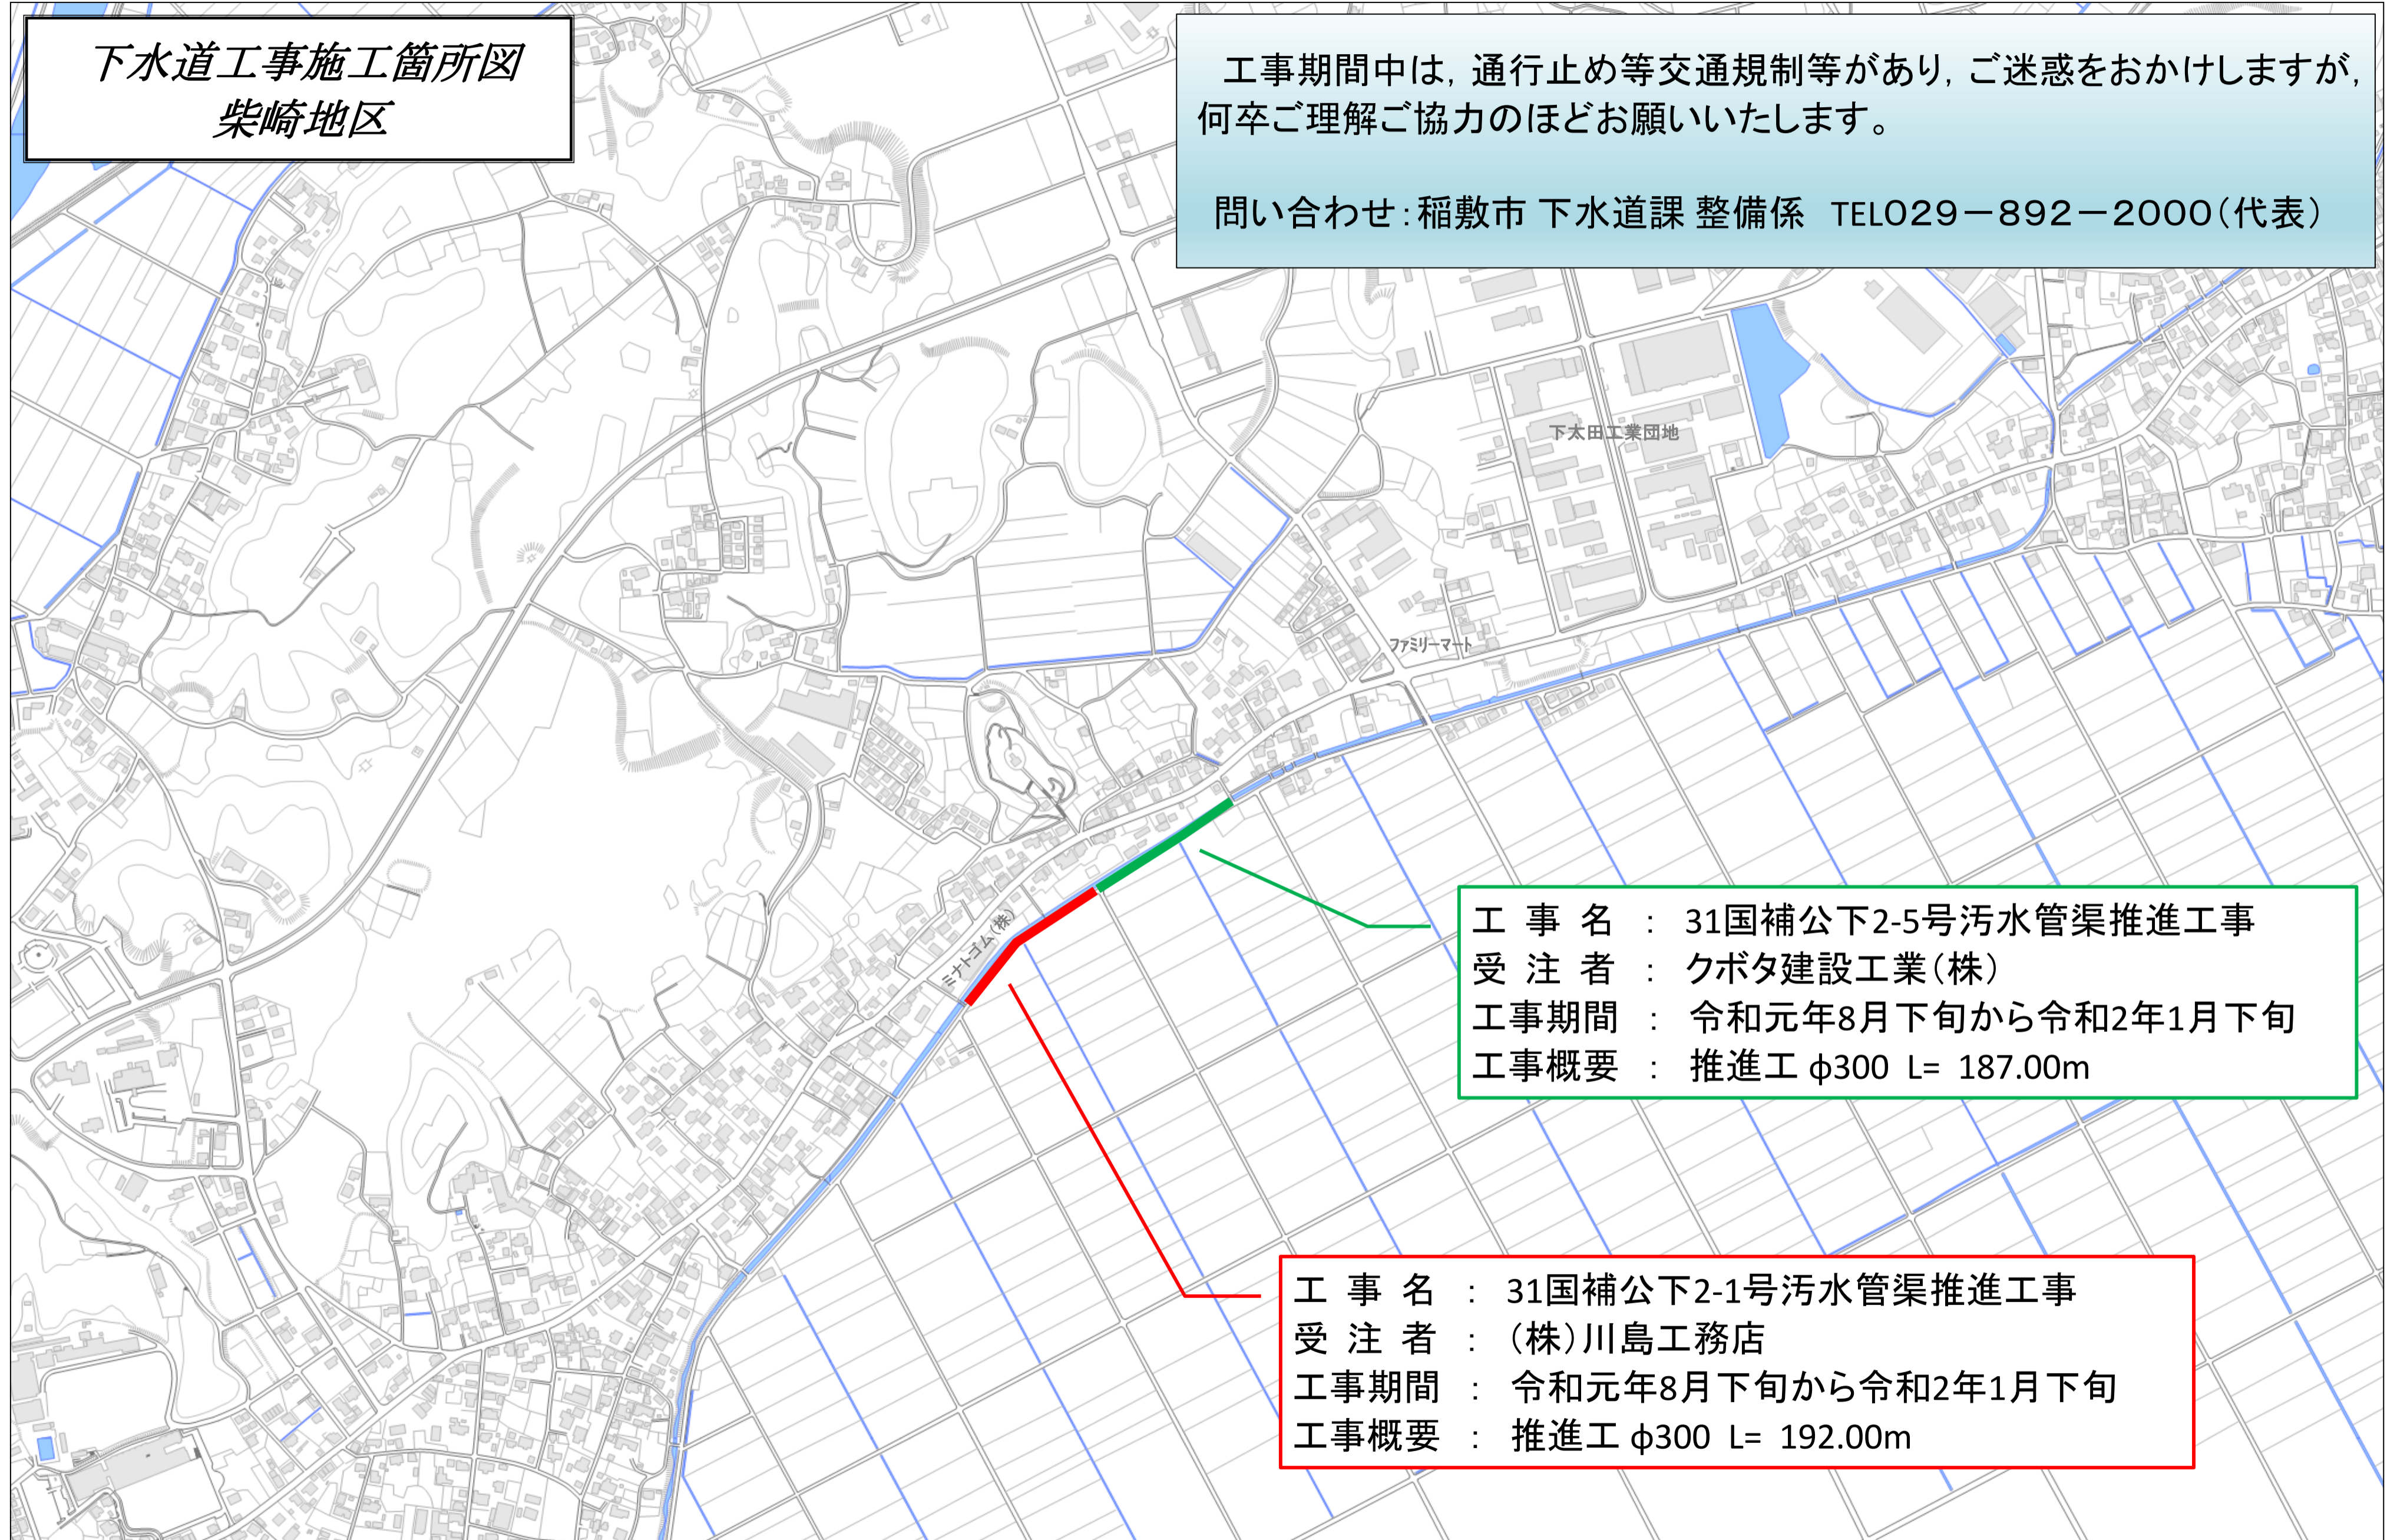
下水道工事施工箇所図
柴崎地区

工事期間中は，通行止め等交通規制等があり，ご迷惑をおかけしますが，何卒ご理解ご協力のほどお願いいたします。

問い合わせ：稲敷市 下水道課 整備係　TEL029－892－2000（代表）

下太田工業団地

ファミリーマート

ミナトゴム（株）

工 事 名　：　31国補公下2-5号汚水管渠推進工事
受 注 者　：　クボタ建設工業（株）
工事期間　：　令和元年8月下旬から令和2年1月下旬
工事概要　：　推進工 $\phi$300　L=　187.00m

工 事 名　：　31国補公下2-1号汚水管渠推進工事
受 注 者　：　（株）川島工務店
工事期間　：　令和元年8月下旬から令和2年1月下旬
工事概要　：　推進工 $\phi$300　L=　192.00m